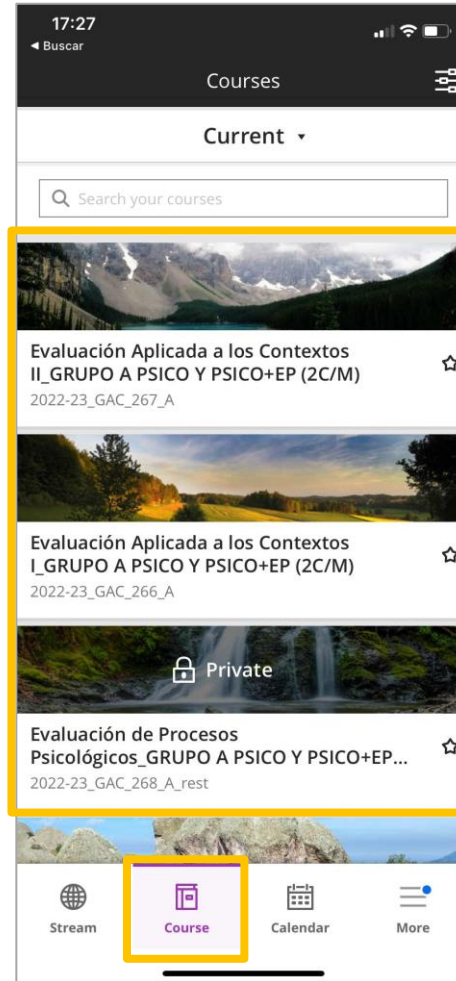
17:27
◂ Buscar

Courses

Current ▾

Search your courses

Evaluación Aplicada a los Contextos II_GRUPO A PSICO Y PSICO+EP (2C/M)
2022-23_GAC_267_A

Evaluación Aplicada a los Contextos I_GRUPO A PSICO Y PSICO+EP (2C/M)
2022-23_GAC_266_A

Private

Evaluación de Procesos Psicológicos_GRUPO A PSICO Y PSICO+EP...
2022-23_GAC_268_A_rest

Stream
Course
Calendar
More